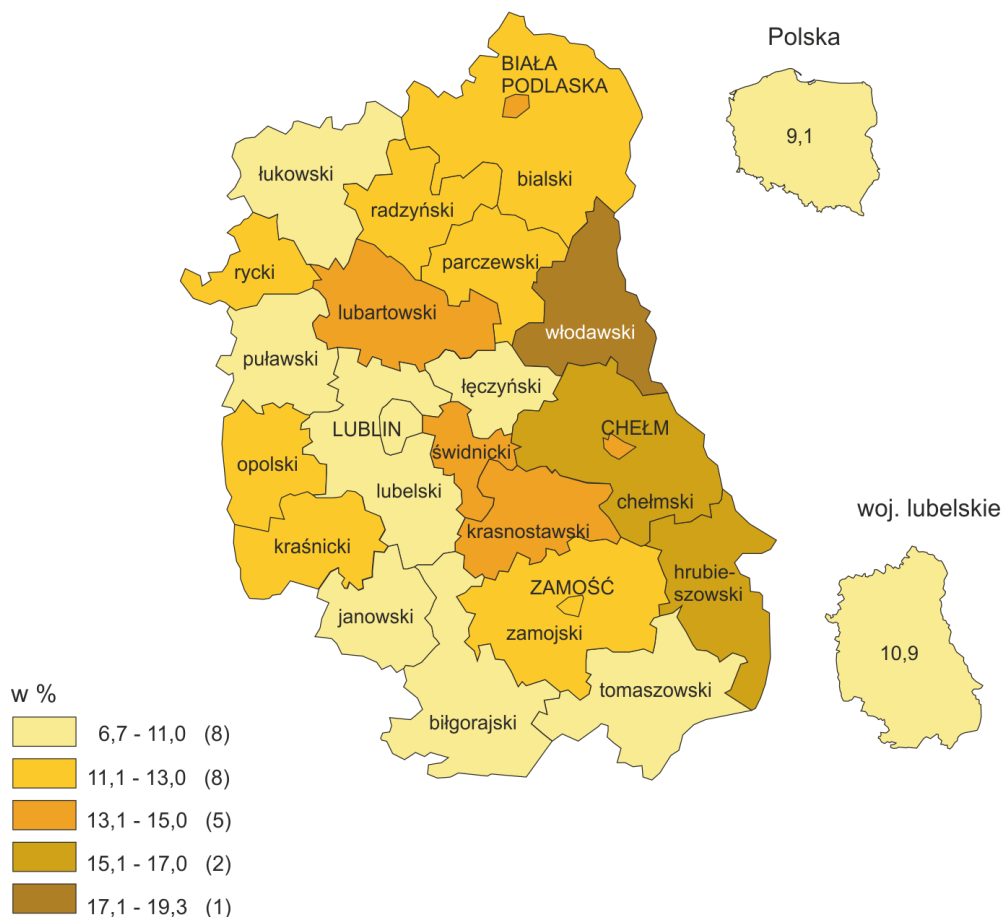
Polska

9,1

BIAŁA PODLASKA

łukowski

bialski

radzyński

rycki

parczewski

lubartowski

włodawski

puławski

łęczyński

LUBLIN

CHEŁM

świdnicki

opolski

lubelski

chełmski

kraśnicki

krasnostawski

hrubieszowski

ZAMOŚĆ

janowski

zamojski

tomaszowski

biłgorajski

woj. lubelskie

10,9

w %

6,7 - 11,0 (8)

11,1 - 13,0 (8)

13,1 - 15,0 (5)

15,1 - 17,0 (2)

17,1 - 19,3 (1)